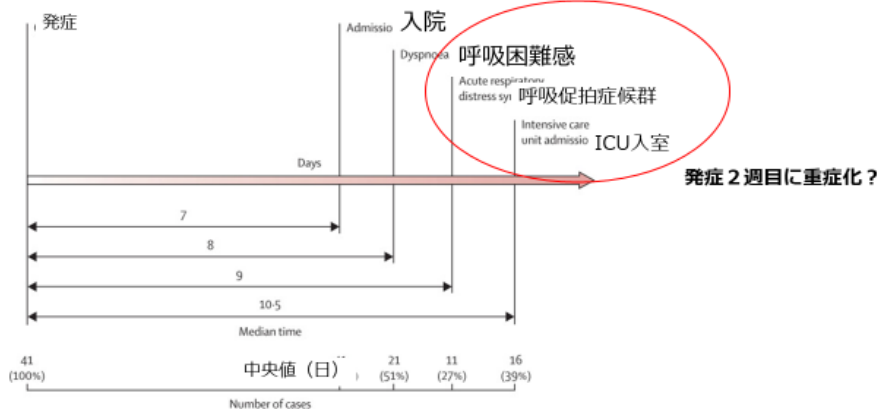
発症

Admissio 入院

Dyspnoea 呼吸困難感

Acute respiratory distress sy 呼吸促拍症候群

Intensive care unit admissio ICU入室

Days

発症２週目に重症化？

7

8

9

10·5

Median time

41 (100%)

中央値（日）

21 (51%)

11 (27%)

16 (39%)

Number of cases